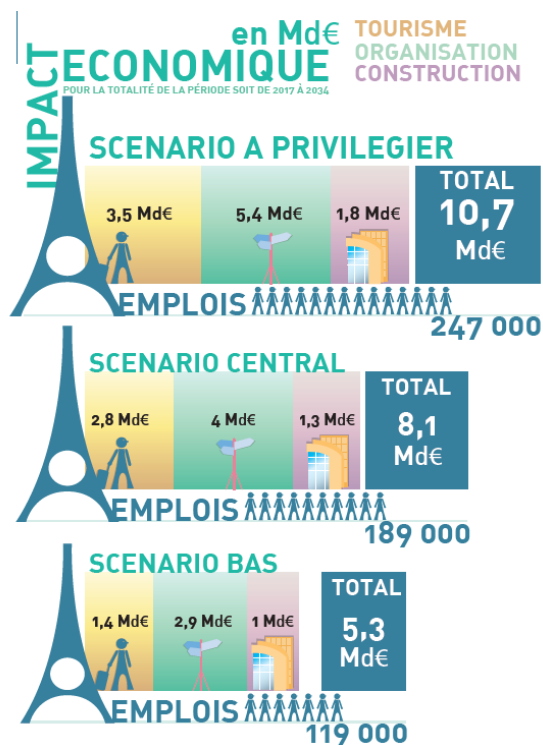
IMPACT ECONOMIQUE en Md€
POUR LA TOTALITÉ DE LA PÉRIODE SOIT DE 2017 À 2034

TOURISME
ORGANISATION
CONSTRUCTION

SCENARIO A PRIVILEGIER
3,5 Md€
5,4 Md€
1,8 Md€
TOTAL 10,7 Md€
EMPLOIS
247 000

SCENARIO CENTRAL
2,8 Md€
4 Md€
1,3 Md€
TOTAL 8,1 Md€
EMPLOIS
189 000

SCENARIO BAS
1,4 Md€
2,9 Md€
1 Md€
TOTAL 5,3 Md€
EMPLOIS
119 000